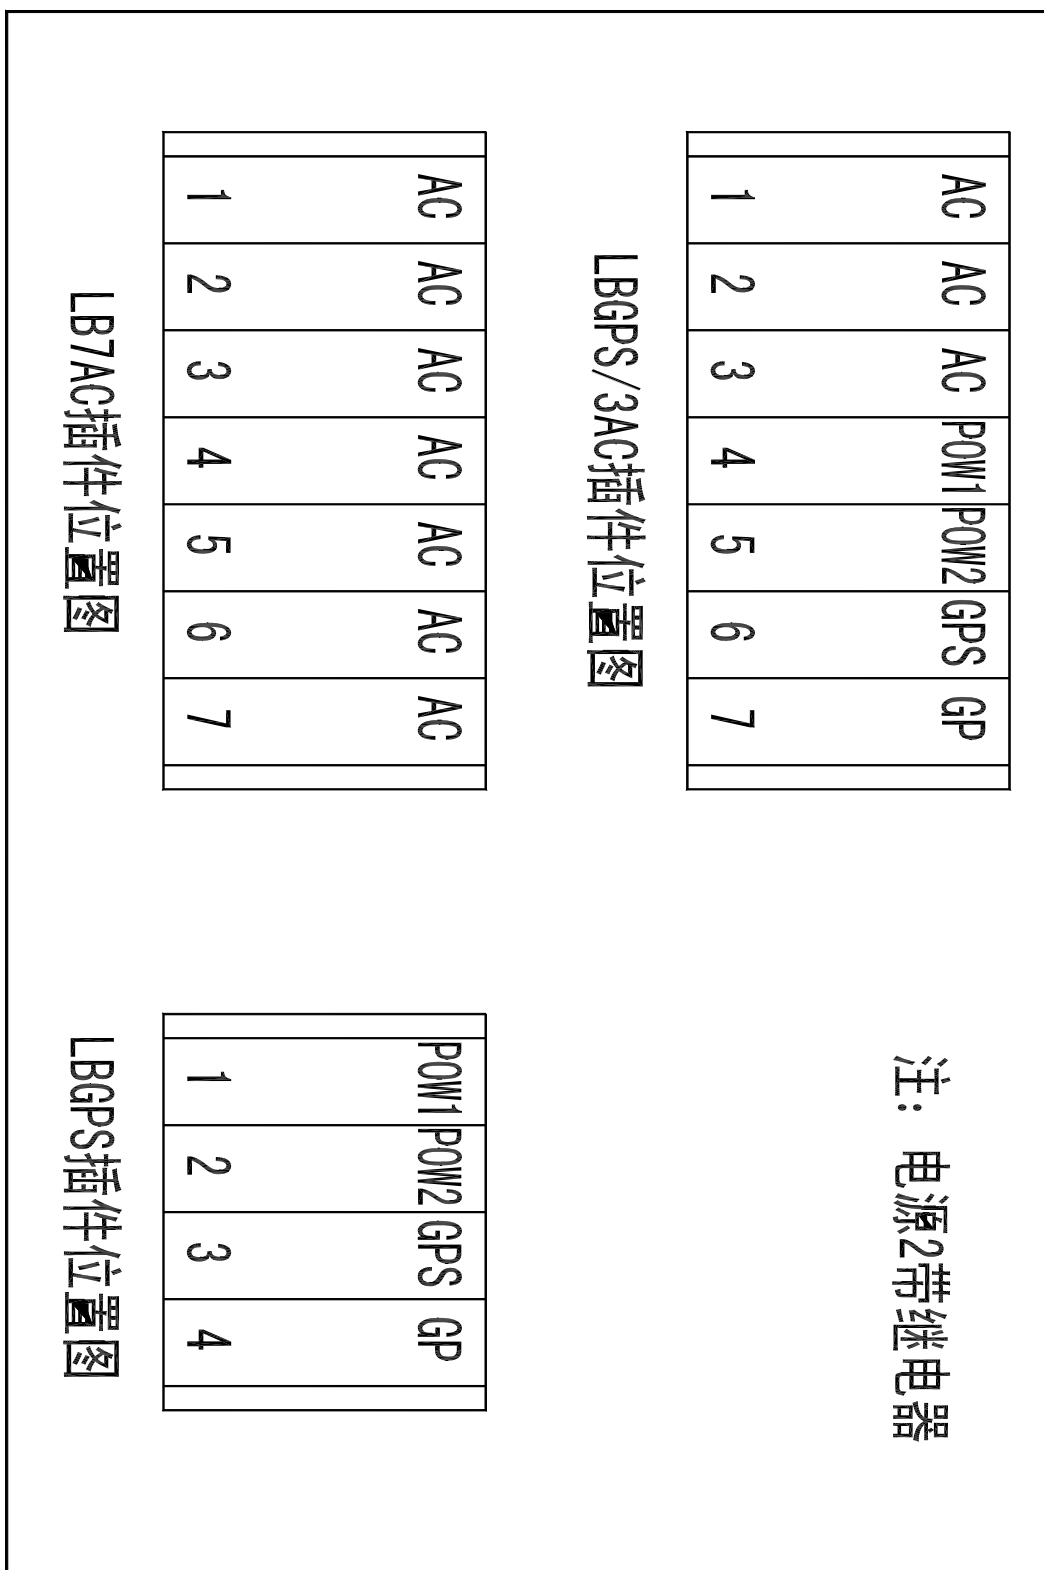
| AC | AC | AC | POW1 | POW2 | GPS | GP |
|---|---|---|---|---|---|---|
| 1 | 2 | 3 | 4 | 5 | 6 | 7 |

LBGPS/3AC插件位置图

| AC | AC | AC | AC | AC | AC | AC |
|---|---|---|---|---|---|---|
| 1 | 2 | 3 | 4 | 5 | 6 | 7 |

LB7AC插件位置图

注：电源2带继电器

| POW1 | POW2 | GPS | GP |
|---|---|---|---|
| 1 | 2 | 3 | 4 |

LBGPS插件位置图